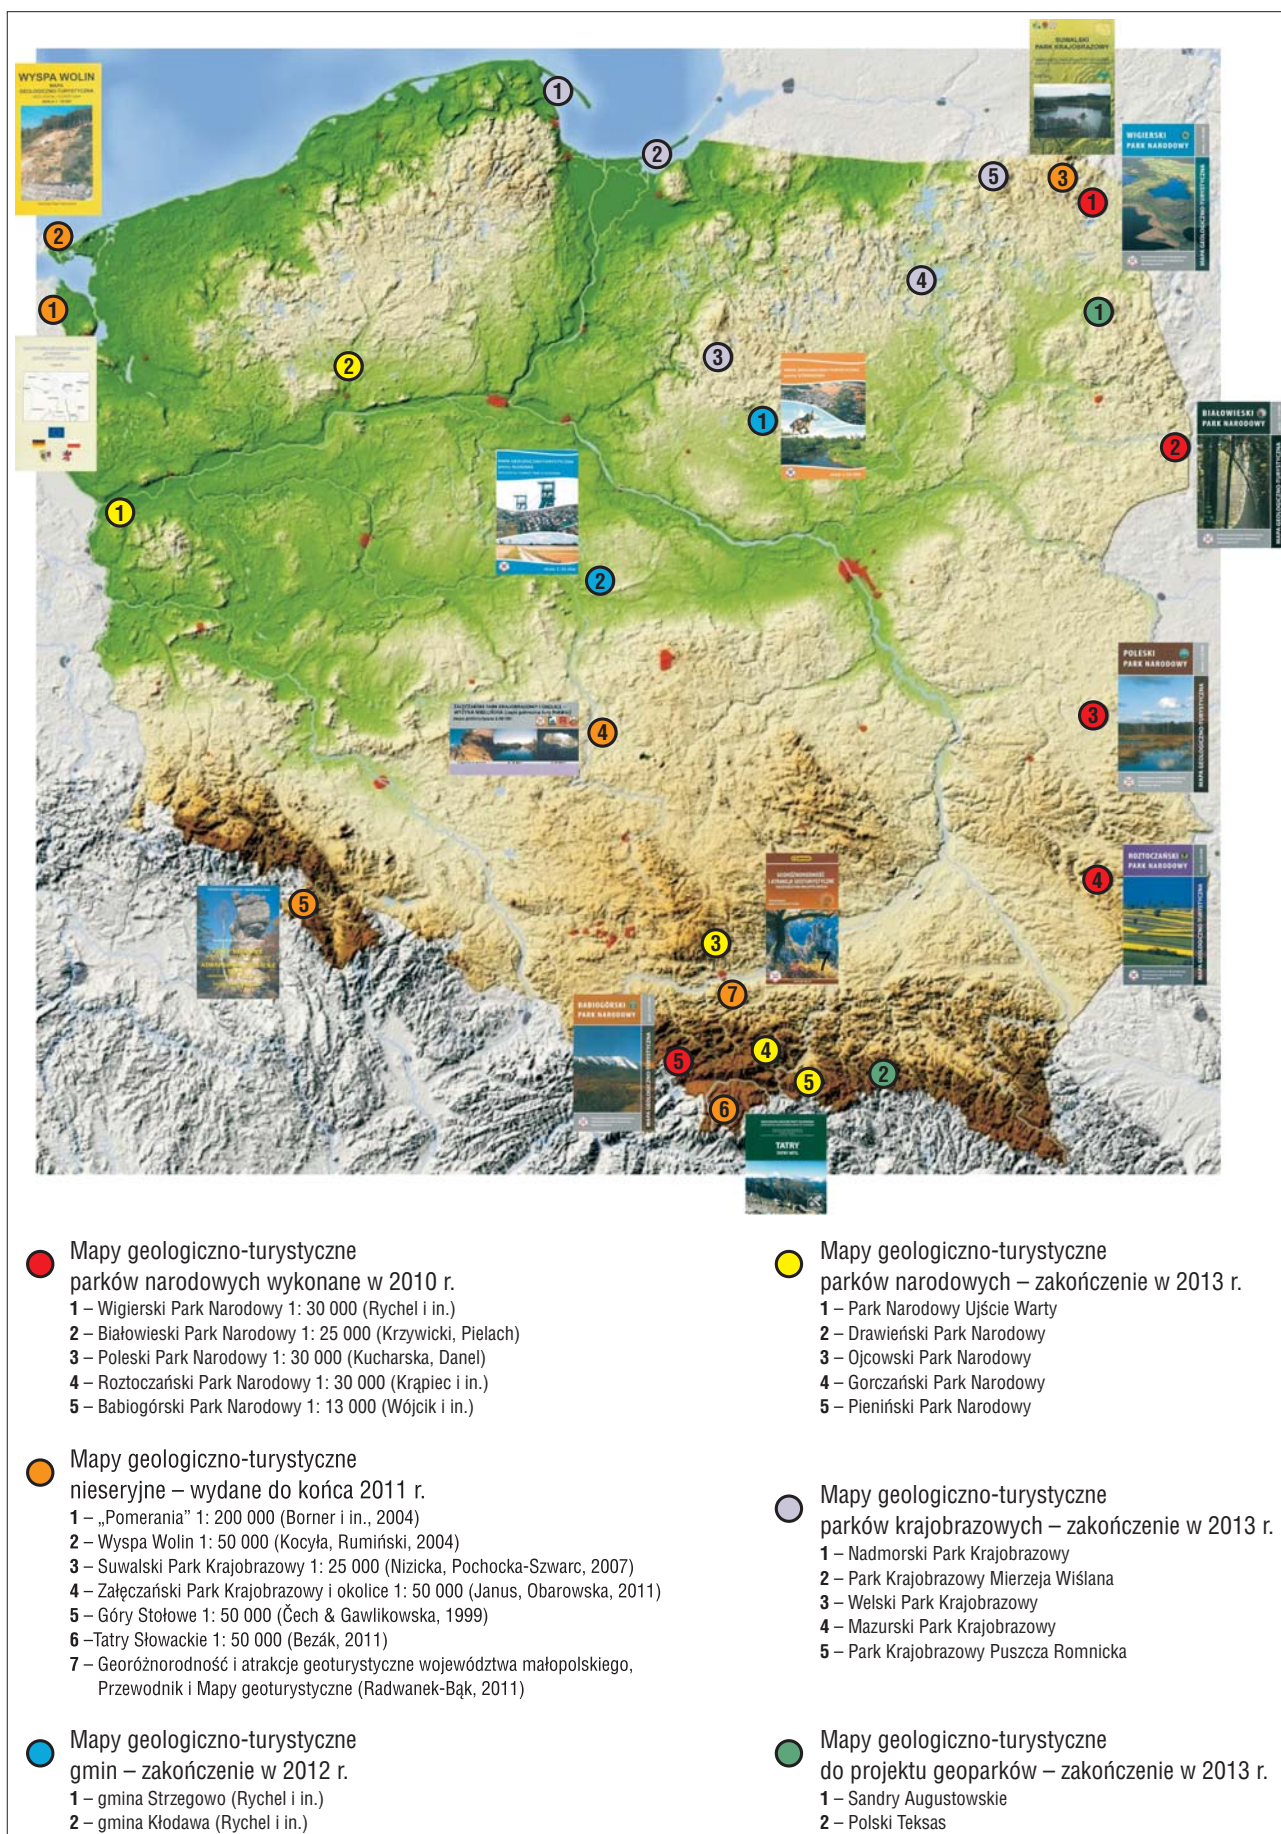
WYSPA WOLIN

SUWALSKI PARK KRAJOBRAZOWY

WIGIERSKI PARK NARODOWY

BIAŁOWIESKI PARK NARODOWY

POLESKI PARK NARODOWY

ROZTOCZAŃSKI PARK NARODOWY

BABIOGÓRSKI PARK NARODOWY

TATRY

Mapy geologiczno-turystyczne parków narodowych wykonane w 2010 r.
1 – Wigierski Park Narodowy 1: 30 000 (Rychel i in.)
2 – Białowieski Park Narodowy 1: 25 000 (Krzywicki, Pielach)
3 – Poleski Park Narodowy 1: 30 000 (Kucharska, Danel)
4 – Roztoczański Park Narodowy 1: 30 000 (Krąpiec i in.)
5 – Babiogórski Park Narodowy 1: 13 000 (Wójcik i in.)

Mapy geologiczno-turystyczne nieseryjne – wydane do końca 2011 r.
1 – „Pomerania" 1: 200 000 (Borner i in., 2004)
2 – Wyspa Wolin 1: 50 000 (Kocyła, Rumiński, 2004)
3 – Suwalski Park Krajobrazowy 1: 25 000 (Nizicka, Pochocka-Szwarc, 2007)
4 – Załęczański Park Krajobrazowy i okolice 1: 50 000 (Janus, Obarowska, 2011)
5 – Góry Stołowe 1: 50 000 (Čech & Gawlikowska, 1999)
6 –Tatry Słowackie 1: 50 000 (Bezák, 2011)
7 – Georóżnorodność i atrakcje geoturystyczne województwa małopolskiego, Przewodnik i Mapy geoturystyczne (Radwanek-Bąk, 2011)

Mapy geologiczno-turystyczne gmin – zakończenie w 2012 r.
1 – gmina Strzegowo (Rychel i in.)
2 – gmina Kłodawa (Rychel i in.)

Mapy geologiczno-turystyczne parków narodowych – zakończenie w 2013 r.
1 – Park Narodowy Ujście Warty
2 – Drawieński Park Narodowy
3 – Ojcowski Park Narodowy
4 – Gorczański Park Narodowy
5 – Pieniński Park Narodowy

Mapy geologiczno-turystyczne parków krajobrazowych – zakończenie w 2013 r.
1 – Nadmorski Park Krajobrazowy
2 – Park Krajobrazowy Mierzeja Wiślana
3 – Welski Park Krajobrazowy
4 – Mazurski Park Krajobrazowy
5 – Park Krajobrazowy Puszcza Romnicka

Mapy geologiczno-turystyczne do projektu geoparków – zakończenie w 2013 r.
1 – Sandry Augustowskie
2 – Polski Teksas